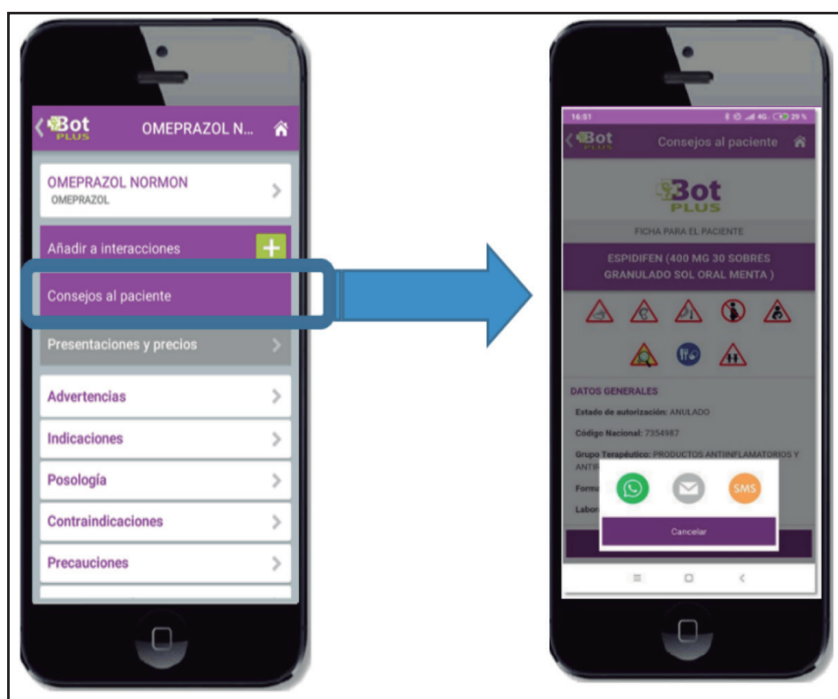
Bot PLUS OMEPRAZOL N...

OMEPRAZOL NORMON
OMEPRAZOL

Añadir a interacciones

Consejos al paciente

Presentaciones y precios

Advertencias

Indicaciones

Posología

Contraindicaciones

Precauciones

16:51 29 %

Bot PLUS Consejos al paciente

Bot PLUS

FICHA PARA EL PACIENTE

ESPIDIFEN (400 MG 30 SOBRES GRANULADO SOL ORAL MENTA )

DATOS GENERALES

Estado de autorización: ANULADO

Código Nacional: 7354987

Grupo Terapéutico: PRODUCTOS ANTIINFLAMATORIOS Y ANTI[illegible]

Form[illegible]

Labor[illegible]

SMS

Cancelar